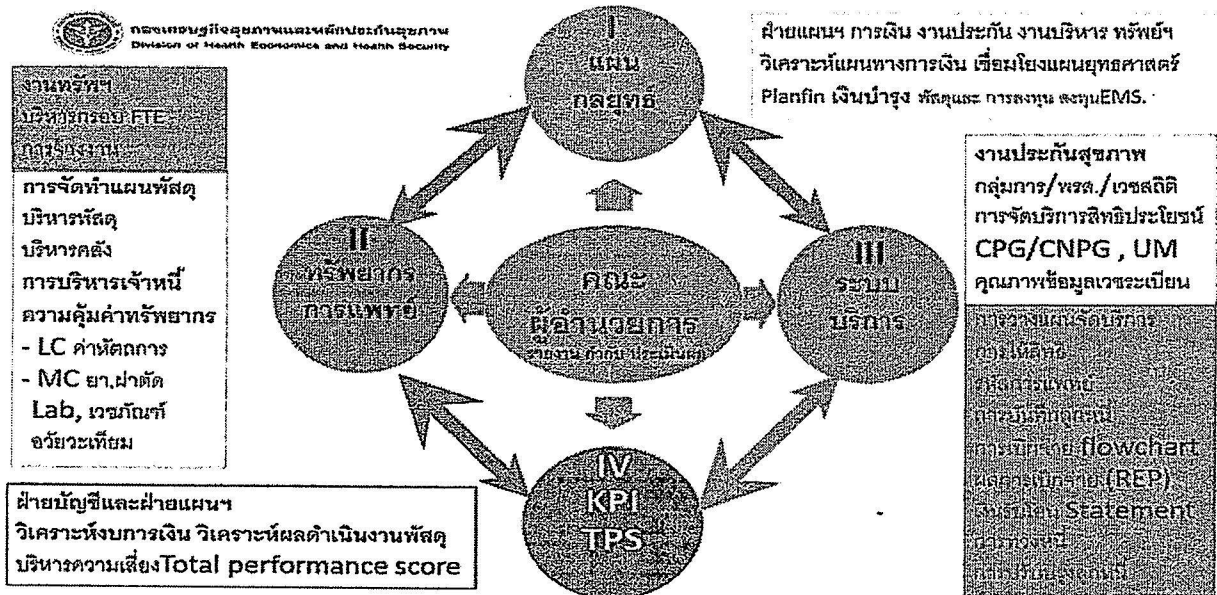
กองเศรษฐกิจสุขภาพและหลักประกันสุขภาพ
Division of Health Economics and Health Security

งานทรัพฯ
บริหารกรอบ FTE
การรักษางาน

การจัดทำแผนพัสดุ
บริหารพัสดุ
บริหารคลัง
การบริหารเจ้าหนี้
ความคุ้มค่าทรัพยากร
- LC ค่าหัตถการ
- MC ยา,ผ่าตัด
Lab, เวชภัณฑ์
อวัยวะเทียม

ฝ่ายบัญชีและฝ่ายแผนฯ
วิเคราะห์งบการเงิน วิเคราะห์ผลดำเนินงานพัสดุ
บริหารความเสี่ยงTotal performance score

I
แผน
กลยุทธ์

II
ทรัพยากร
การแพทย์

คณะ
ผู้อำนวยการ
รายงาน กำกับ ประเมินผล

III
ระบบ
บริการ

IV
KPI
TPS

ฝ่ายแผนฯ การเงิน งานประกัน งานบริหาร ทรัพย์ฯ
วิเคราะห์แผนทางการเงิน เชื่อมโยงแผนยุทธศาสตร์
Planfin เงินบำรุง หัตถการ การลงทุน สนับสนุนEMS.

งานประกันสุขภาพ
กลุ่มการ/พรส./เวชสถิติ
การจัดบริการสิทธิประโยชน์
CPG/CNPG , UM
คุณภาพข้อมูลเวชระเบียน

การวางแผนจัดบริการ
การให้สิทธิ
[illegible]
การบันทึกลูกหนี้
การเบิกจ่าย flowchart
ผลการเบิกจ่าย (REP)
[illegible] Statement
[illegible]
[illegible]ลูกหนี้